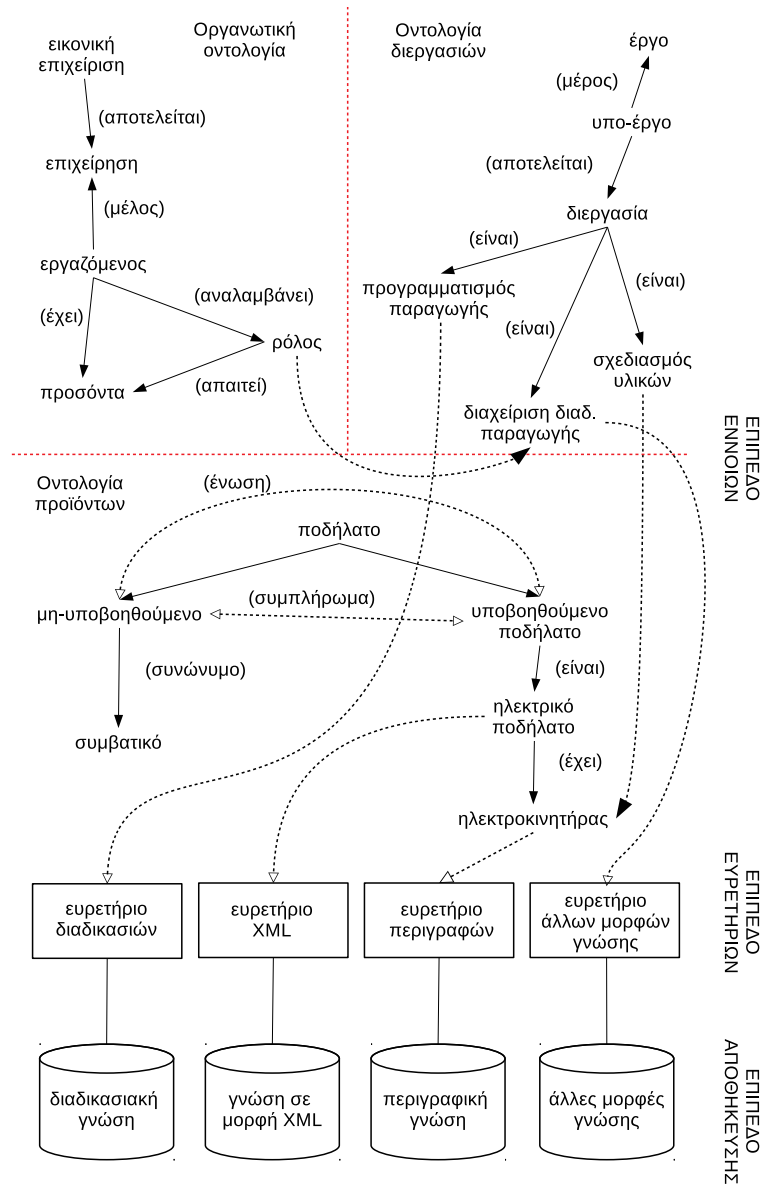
Οργανωτική οντολογία

εικονική επιχείριση

(αποτελείται)

επιχείρηση

(μέλος)

εργαζόμενος

(αναλαμβάνει)

(έχει)

ρόλος

(απαιτεί)

προσόντα

Οντολογία διεργασιών

έργο

(μέρος)

υπο-έργο

(αποτελείται)

διεργασία

(είναι)

(είναι)

προγραμματισμός παραγωγής

(είναι)

σχεδιασμός υλικών

διαχείριση διαδ. παραγωγής

ΕΠΙΠΕΔΟ ΕΝΝΟΙΩΝ

Οντολογία προϊόντων

(ένωση)

ποδήλατο

(συμπλήρωμα)

μη-υποβοηθούμενο

υποβοηθούμενο ποδήλατο

(συνώνυμο)

(είναι)

ηλεκτρικό ποδήλατο

συμβατικό

(έχει)

ηλεκτροκινητήρας

ΕΠΙΠΕΔΟ ΕΥΡΕΤΗΡΙΩΝ

ευρετήριο διαδικασιών

ευρετήριο XML

ευρετήριο περιγραφών

ευρετήριο άλλων μορφών γνώσης

ΕΠΙΠΕΔΟ ΑΠΟΘΗΚΕΥΣΗΣ

διαδικασιακή γνώση

γνώση σε μορφή XML

περιγραφική γνώση

άλλες μορφές γνώσης